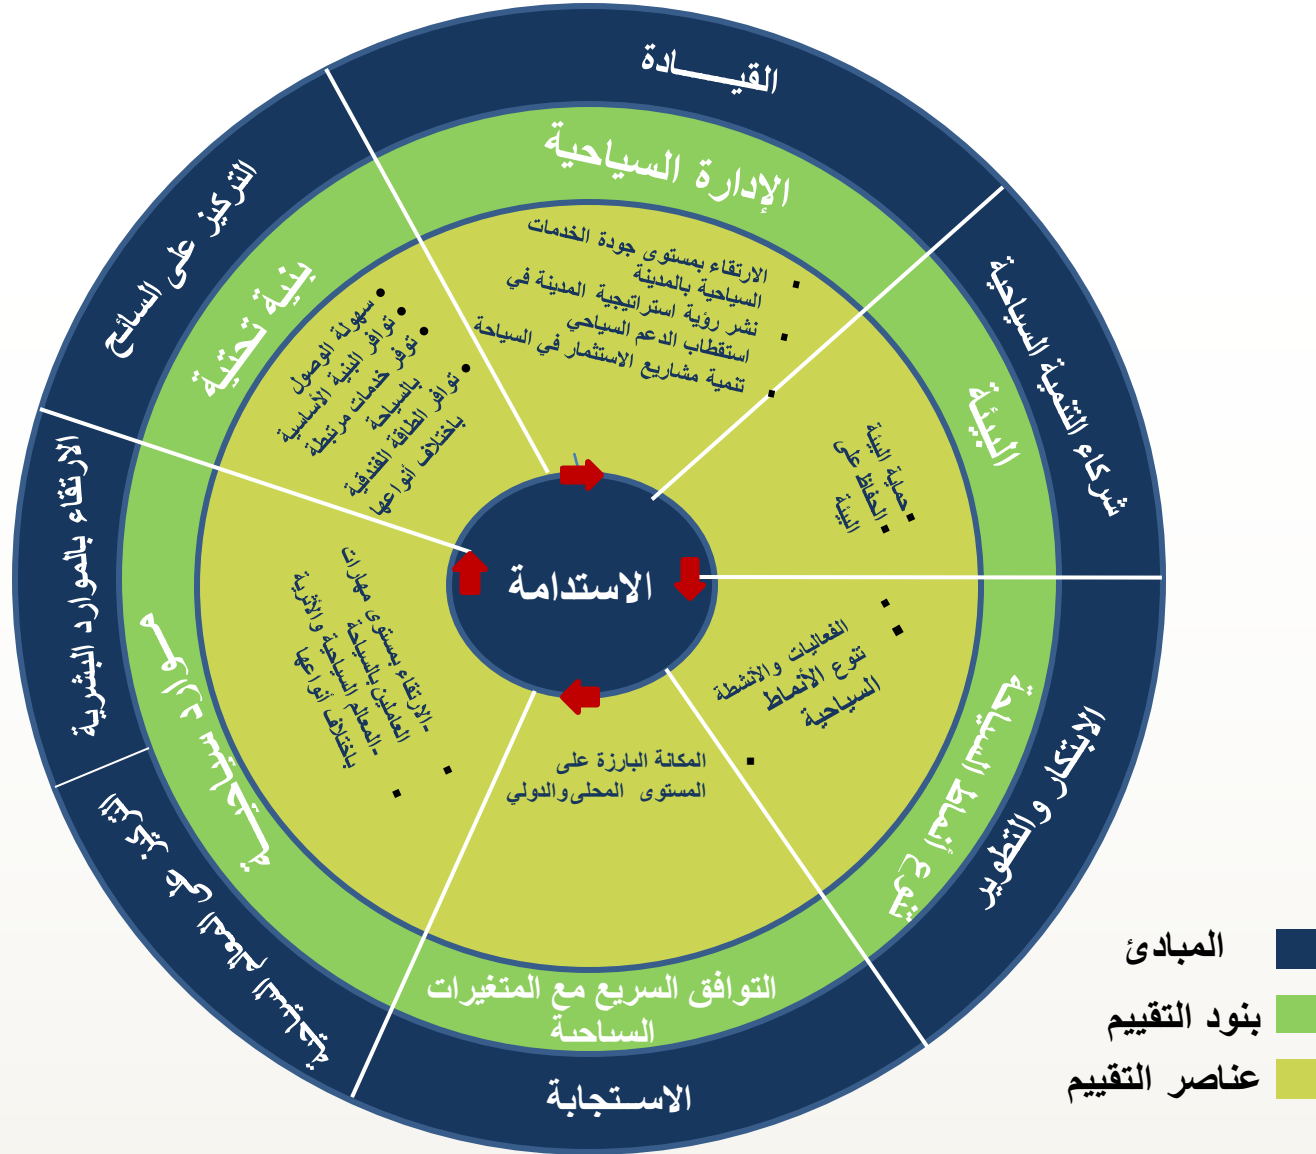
القيـــادة

الإدارة السياحية

الارتقاء بمستوى جودة الخدمات السياحية بالمدينة
نشر رؤية استراتيجية المدينة في استقطاب الدعم السياحي
تنمية مشاريع الاستثمار في السياحة

شركاء التنمية السياحية

البيئة

حماية البيئة
الحفاظ على البيئة

الاستدامة

الابتكار والتطوير

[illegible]

الفعاليات والأنشطة
تنوع الأنماط السياحية

المكانة البارزة على المستوى المحلي والدولي

التوافق السريع مع المتغيرات السائدة

الاستجابة

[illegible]

موارد سياحية

الارتقاء بمستوى مهارات العاملين بالسياحة والأثرية
المعالم السياحية بأنواعها باختلاف أنواعها

الارتقاء بالموارد البشرية

التركيز على السائح

بنية تحتية

سهولة الوصول
توافر البنية الأساسية
توفر خدمات مرتبطة بالسياحة
توافر الطاقة الفندقية باختلاف أنواعها

المبادئ
بنود التقييم
عناصر التقييم